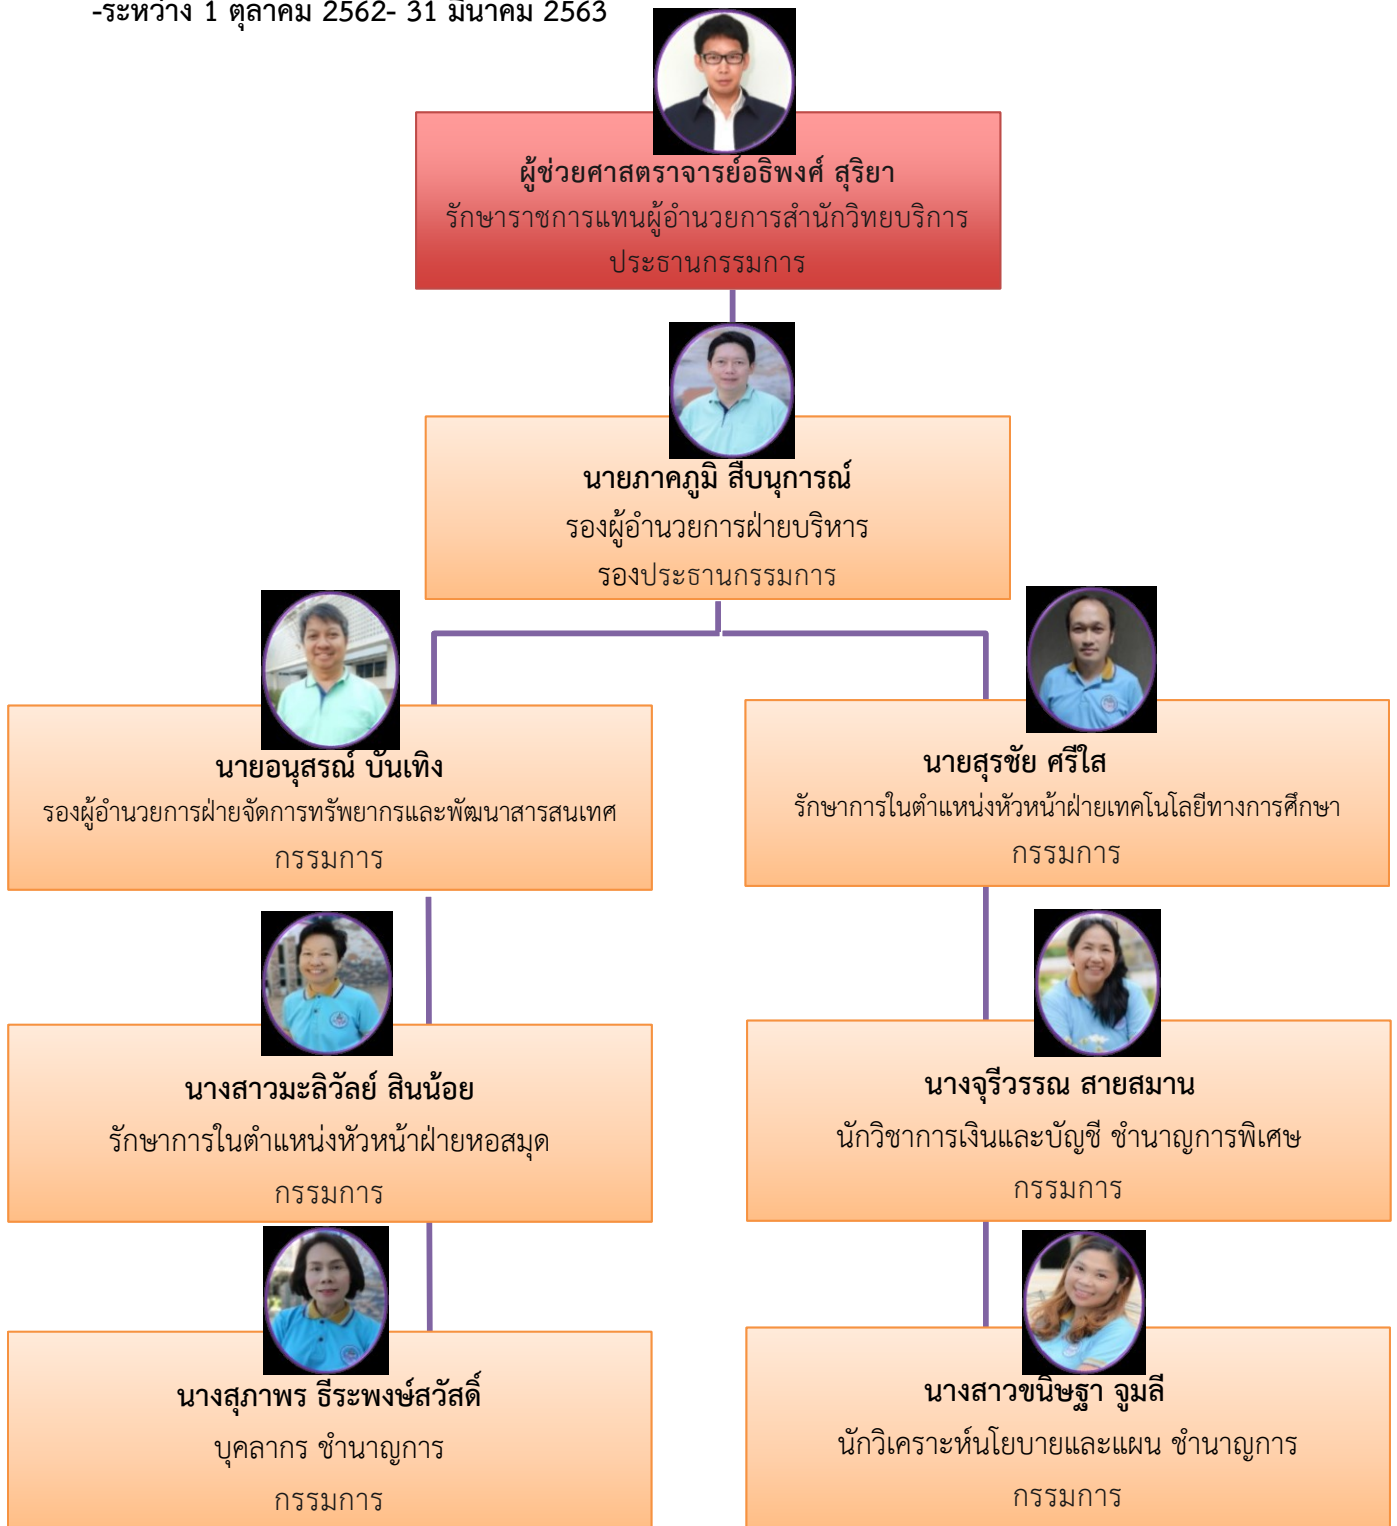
-ระหว่าง 1 ตุลาคม 2562- 31 มีนาคม 2563

ผู้ช่วยศาสตราจารย์อธิพงศ์ สุริยา
รักษาราชการแทนผู้อำนวยการสำนักวิทยบริการ
ประธานกรรมการ

นายภาคภูมิ สืบนุการณ์
รองผู้อำนวยการฝ่ายบริหาร
รองประธานกรรมการ

นายอนุสรณ์ บันเทิง
รองผู้อำนวยการฝ่ายจัดการทรัพยากรและพัฒนาสารสนเทศ
กรรมการ

นายสุรชัย ศรีใส
รักษาการในตำแหน่งหัวหน้าฝ่ายเทคโนโลยีทางการศึกษา
กรรมการ

นางสาวมะลิวัลย์ สินน้อย
รักษาการในตำแหน่งหัวหน้าฝ่ายหอสมุด
กรรมการ

นางจุรีวรรณ สายสมาน
นักวิชาการเงินและบัญชี ชำนาญการพิเศษ
กรรมการ

นางสุภาพร ธีระพงษ์สวัสดิ์
บุคลากร ชำนาญการ
กรรมการ

นางสาวขนิษฐา จูมลี
นักวิเคราะห์นโยบายและแผน ชำนาญการ
กรรมการ